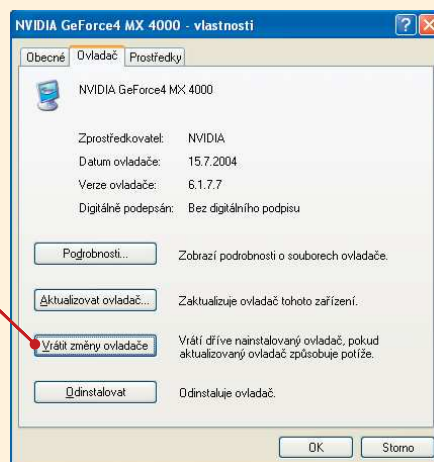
NVIDIA GeForce4 MX 4000 - vlastnosti

Obecné | Ovladač | Prostředky

NVIDIA GeForce4 MX 4000

Zprostředkovatel: NVIDIA
Datum ovladače: 15.7.2004
Verze ovladače: 6.1.7.7
Digitálně podepsán: Bez digitálního podpisu

Podrobnosti... Zobrazí podrobnosti o souborech ovladače.

Aktualizovat ovladač... Zaktualizuje ovladač tohoto zařízení.

Vrátit změny ovladače Vrátí dříve nainstalovaný ovladač, pokud aktualizovaný ovladač způsobuje potíže.

Odinstalovat Odinstaluje ovladač.

OK Storno